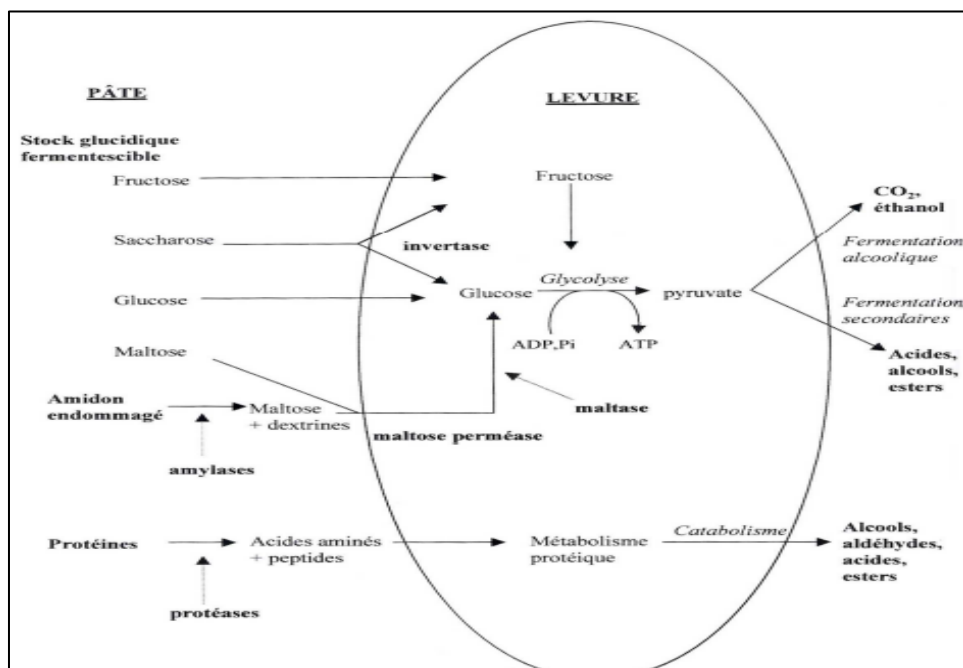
PÂTE

LEVURE

Stock glucidique fermentescible

Fructose

Fructose

$CO_2$, éthanol

Saccharose

invertase

Fermentation alcoolique

Glucose

Glycolyse

Glucose

pyruvate

Fermentation secondaires

ADP,Pi

ATP

Maltose

Acides, alcools, esters

Amidon endommagé

Maltose + dextrines

maltase

maltose perméase

amylases

Protéines

Acides aminés + peptides

Métabolisme protéique

Catabolisme

Alcools, aldéhydes, acides, esters

protéases